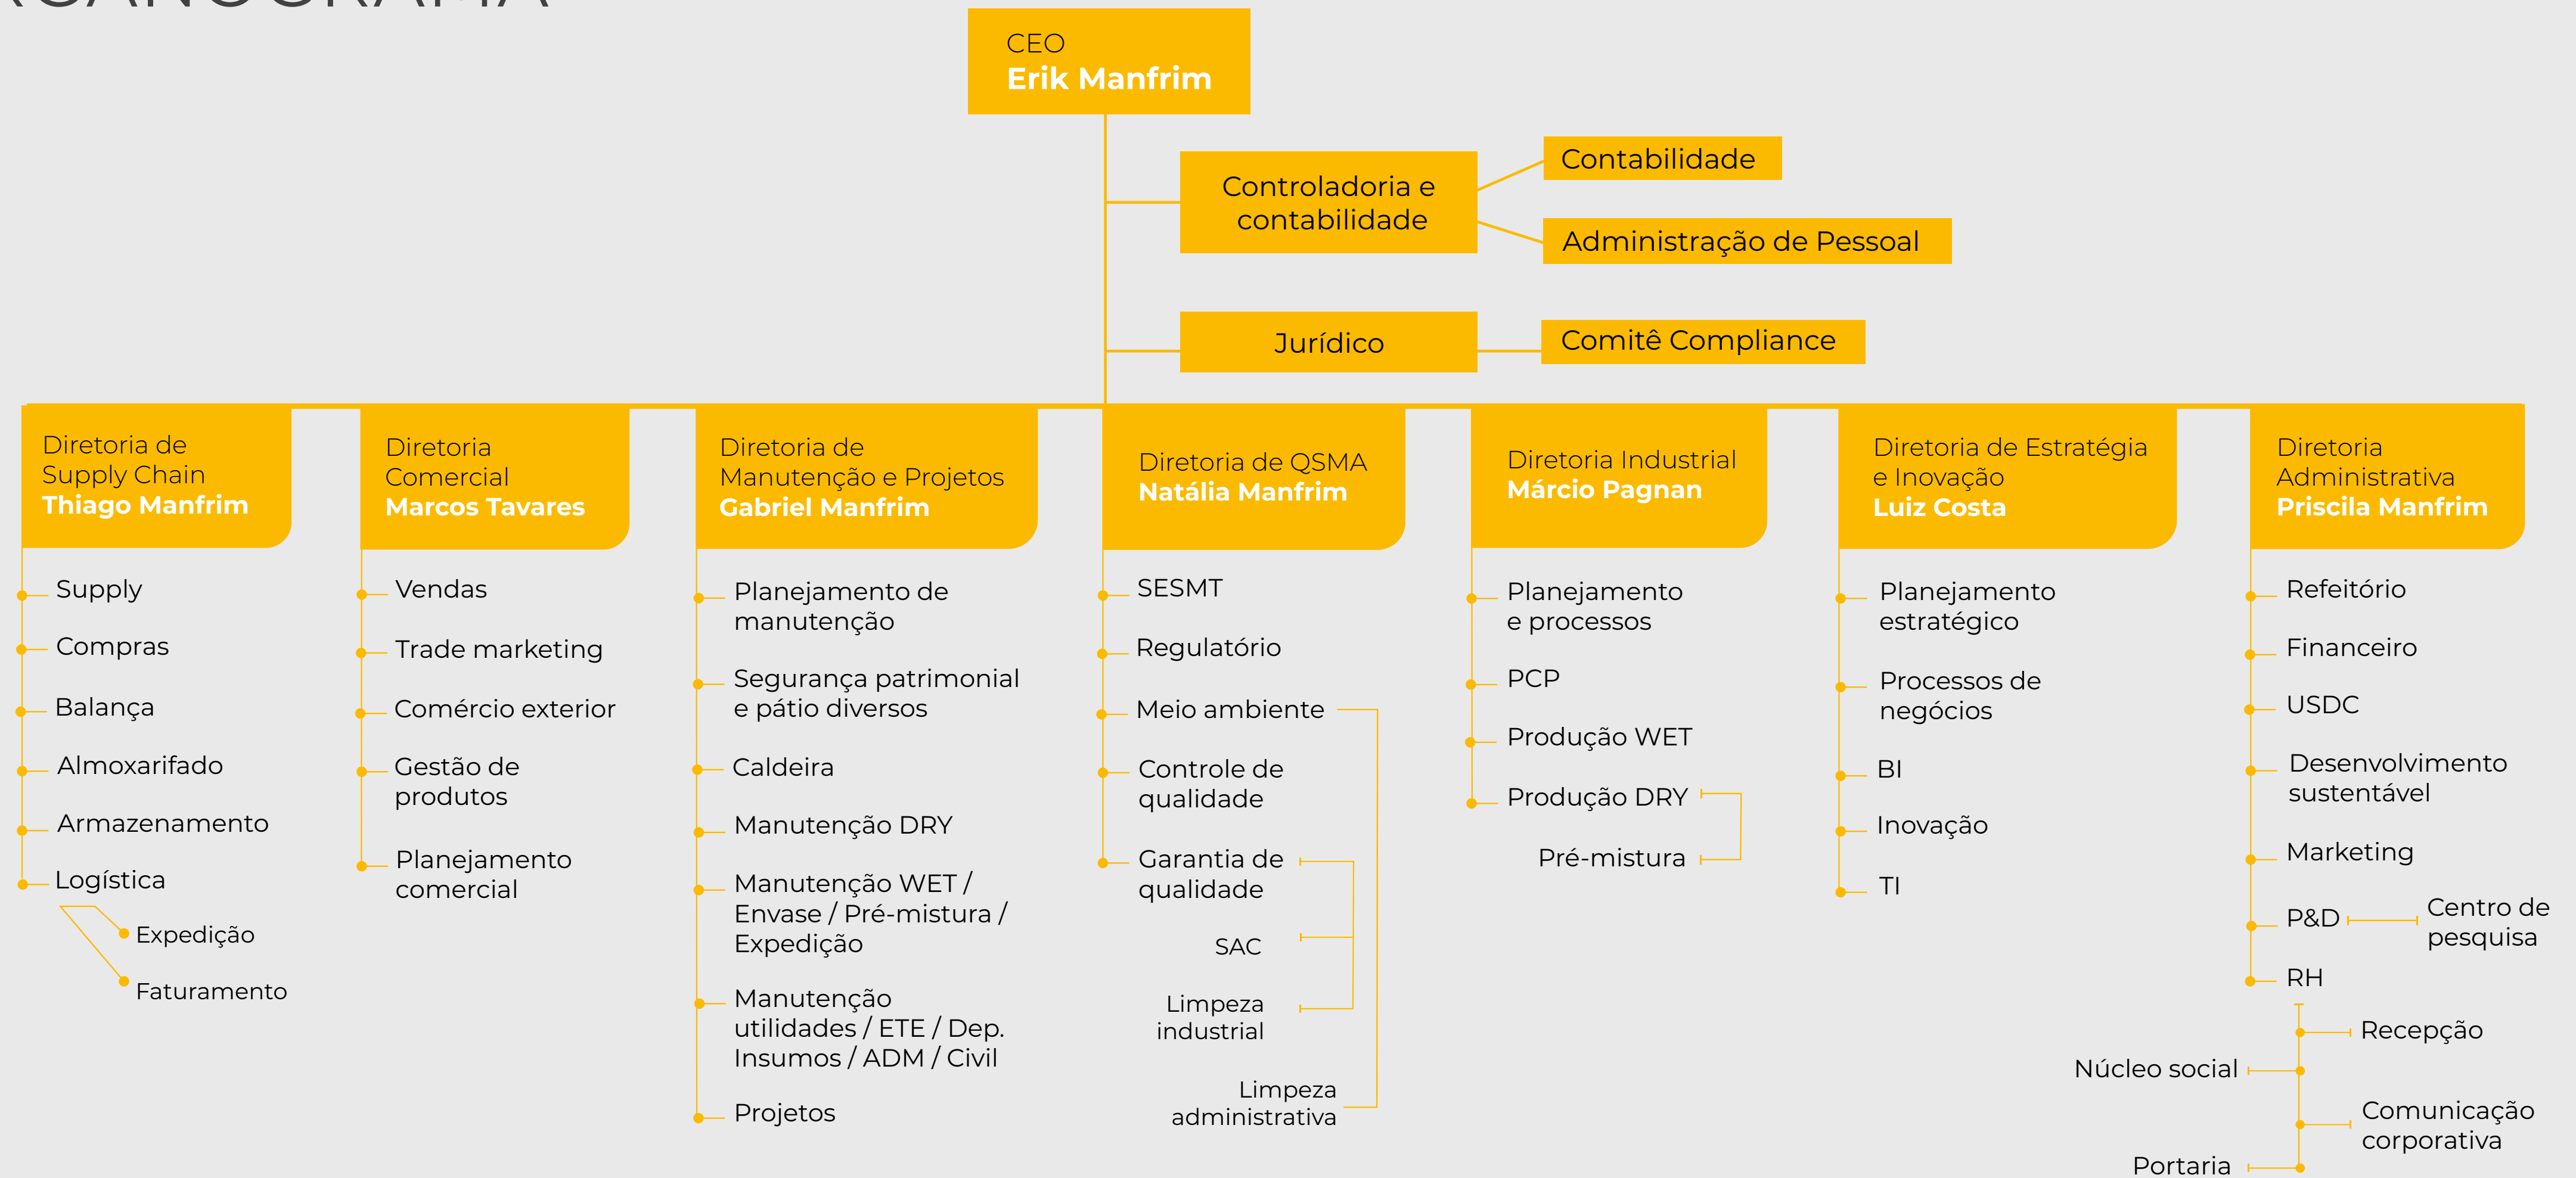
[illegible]

CEO
Erik Manfrim

Controladoria e contabilidade

Contabilidade

Administração de Pessoal

Jurídico

Comitê Compliance

Diretoria de Supply Chain
Thiago Manfrim

Supply
Compras
Balança
Almoxarifado
Armazenamento
Logística
Expedição
Faturamento

Diretoria Comercial
Marcos Tavares

Vendas
Trade marketing
Comércio exterior
Gestão de produtos
Planejamento comercial

Diretoria de Manutenção e Projetos
Gabriel Manfrim

Planejamento de manutenção
Segurança patrimonial e pátio diversos
Caldeira
Manutenção DRY
Manutenção WET / Envase / Pré-mistura / Expedição
Manutenção utilidades / ETE / Dep. Insumos / ADM / Civil
Projetos

Diretoria de QSMA
Natália Manfrim

SESMT
Regulatório
Meio ambiente
Controle de qualidade
Garantia de qualidade
SAC
Limpeza industrial
Limpeza administrativa

Diretoria Industrial
Márcio Pagnan

Planejamento e processos
PCP
Produção WET
Produção DRY
Pré-mistura

Diretoria de Estratégia e Inovação
Luiz Costa

Planejamento estratégico
Processos de negócios
BI
Inovação
TI

Diretoria Administrativa
Priscila Manfrim

Refeitório
Financeiro
USDC
Desenvolvimento sustentável
Marketing
P&D
Centro de pesquisa
RH
Recepção
Núcleo social
Comunicação corporativa
Portaria